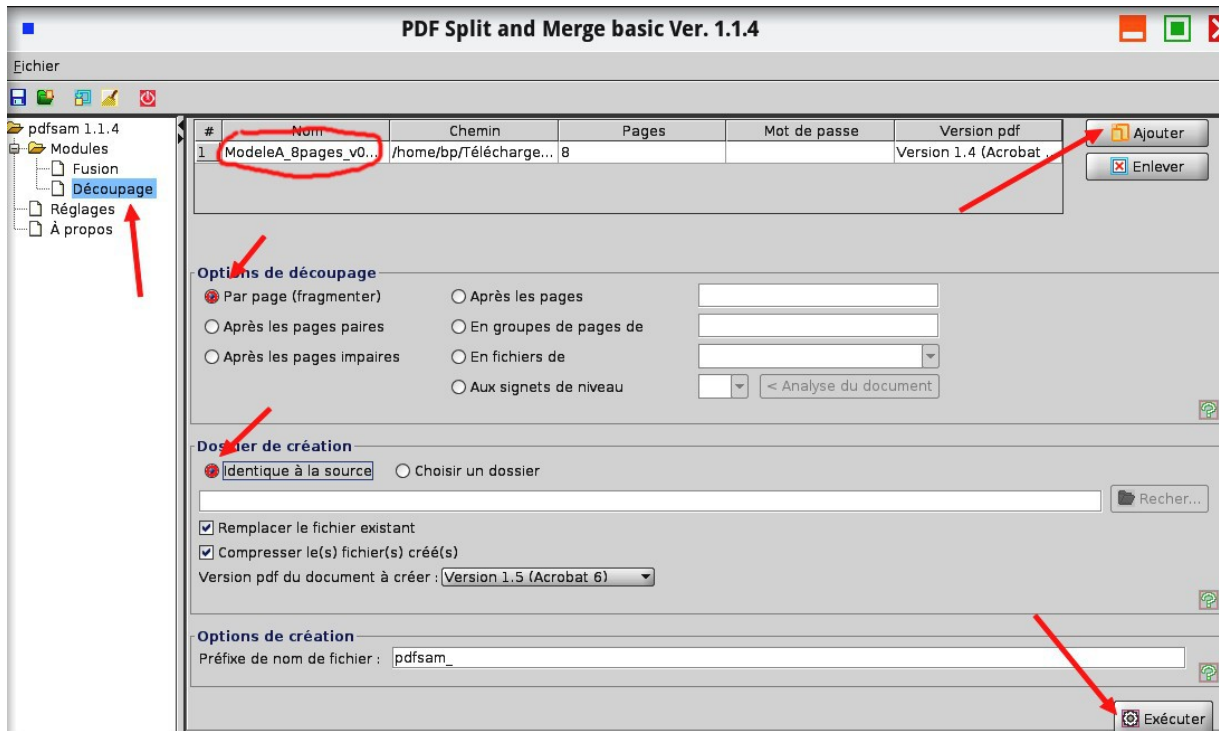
PDF Split and Merge basic Ver. 1.1.4

Fichier

pdfsam 1.1.4
Modules
Fusion
Découpage
Réglages
À propos

| # | Nom | Chemin | Pages | Mot de passe | Version pdf |
|---|---|---|---|---|---|
| 1 | ModeleA_8pages_v0... | /home/bp/Télécharge... | 8 | | Version 1.4 (Acrobat ... |

Ajouter
Enlever

Options de découpage
Par page (fragmenter)
Après les pages paires
Après les pages impaires
Après les pages
En groupes de pages de
En fichiers de
Aux signets de niveau
< Analyse du document

Dossier de création
Identique à la source
Choisir un dossier
Recher...
Remplacer le fichier existant
Compresser le(s) fichier(s) créé(s)
Version pdf du document à créer : Version 1.5 (Acrobat 6)

Options de création
Préfixe de nom de fichier : pdfsam_

Exécuter